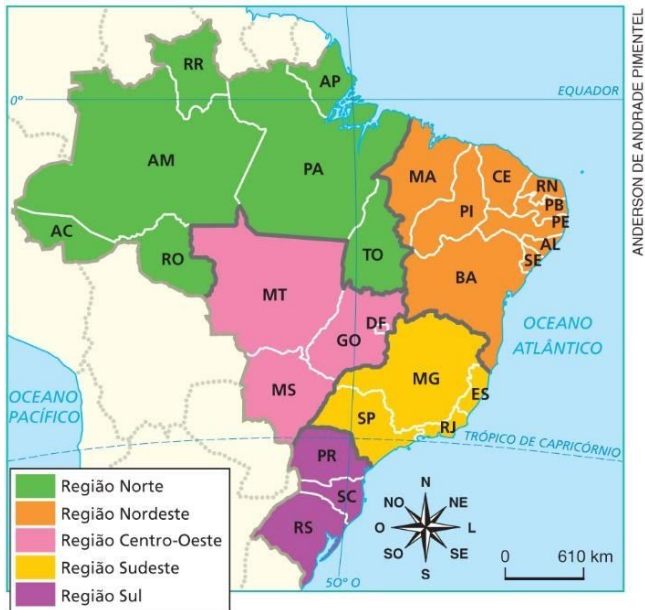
ANDERSON DE ANDRADE PIMENTEL

RR
AP
0°
EQUADOR
AM
PA
MA
CE
RN
PB
PE
PI
AL
SE
AC
RO
TO
BA
MT
DF
GO
OCEANO ATLÂNTICO
MG
OCEANO PACÍFICO
MS
ES
SP
RJ
TRÓPICO DE CAPRICÓRNIO
PR
SC
RS
50° O
N
NO
NE
O
L
SO
SE
S
0
610 km

Região Norte
Região Nordeste
Região Centro-Oeste
Região Sudeste
Região Sul